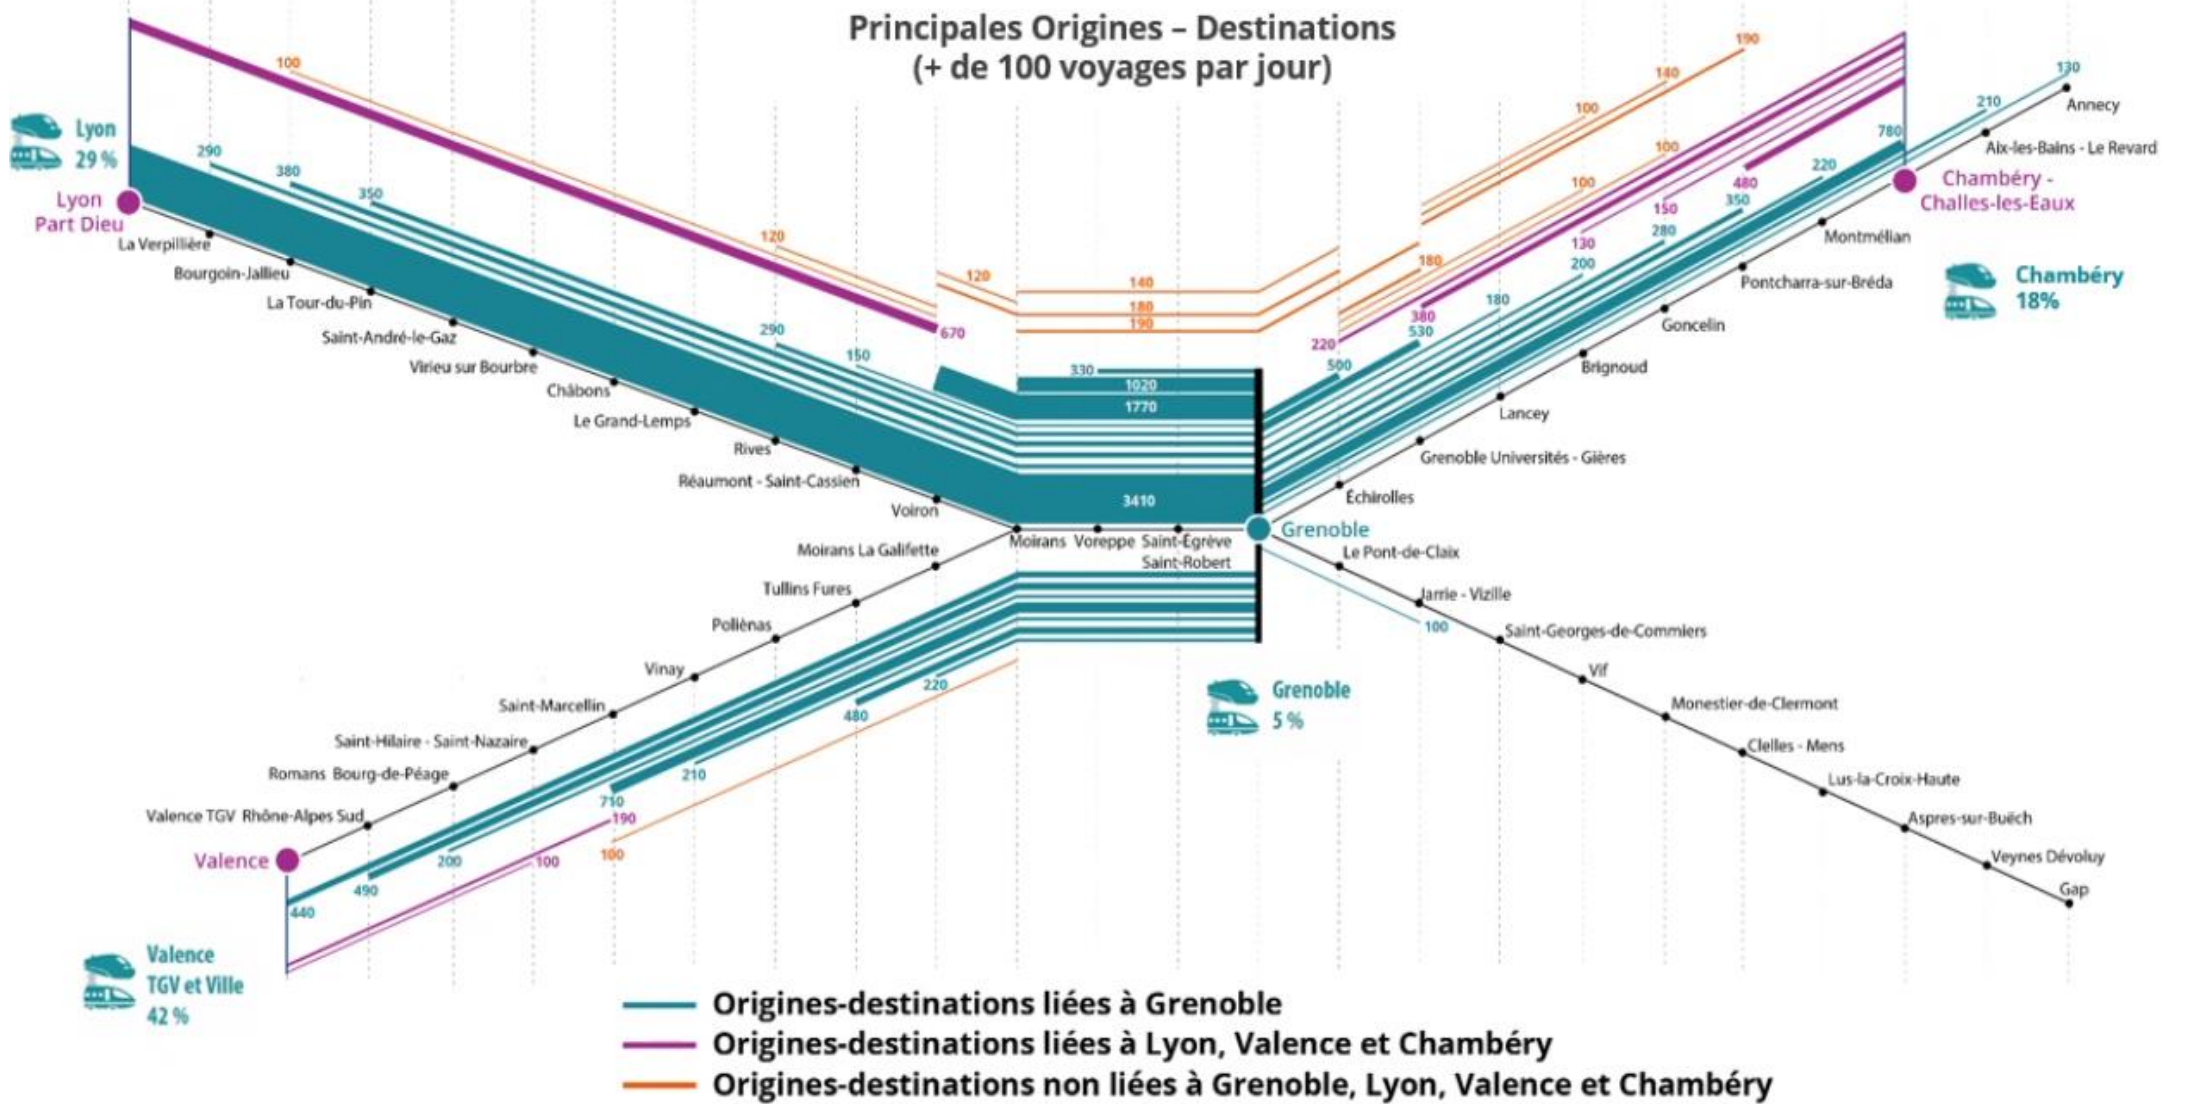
Principales Origines – Destinations
(+ de 100 voyages par jour)

Lyon
29 %

Lyon
Part Dieu

100
290
380
350
120
120
670
290
150
140
180
190
330
1020
1770
3410

La Verpillière
Bourgoin-Jallieu
La Tour-du-Pin
Saint-André-le-Gaz
Virieu sur Bourbre
Châbons
Le Grand-Lemps
Rives
Réaumont - Saint-Cassien
Voiron
Moirans
Voreppe
Saint-Égrève Saint-Robert
Grenoble

190
140
100
100
100
180
220
380
530
500
150
130
480
780
220
350
280
200
180
210
130

Annecy
Aix-les-Bains - Le Revard
Chambéry - Challes-les-Eaux
Montmélian
Pontcharra-sur-Bréda
Goncelin
Brignoud
Lancey
Grenoble Universités - Gières
Échirolles

Chambéry
18%

Le Pont-de-Claix
Jarrie - Vizille
100
Saint-Georges-de-Commiers
Vif
Monestier-de-Clermont
Clelles - Mens
Lus-la-Croix-Haute
Aspres-sur-Buëch
Veynes Dévoluy
Gap

Grenoble
5 %

Moirans La Galifette
Tullins Fures
Polliènas
Vinay
Saint-Marcellin
Saint-Hilaire - Saint-Nazaire
Romans Bourg-de-Péage
Valence TGV Rhône-Alpes Sud
Valence

220
480
210
710
190
100
200
100
490
440

Valence
TGV et Ville
42 %

Origines-destinations liées à Grenoble
Origines-destinations liées à Lyon, Valence et Chambéry
Origines-destinations non liées à Grenoble, Lyon, Valence et Chambéry